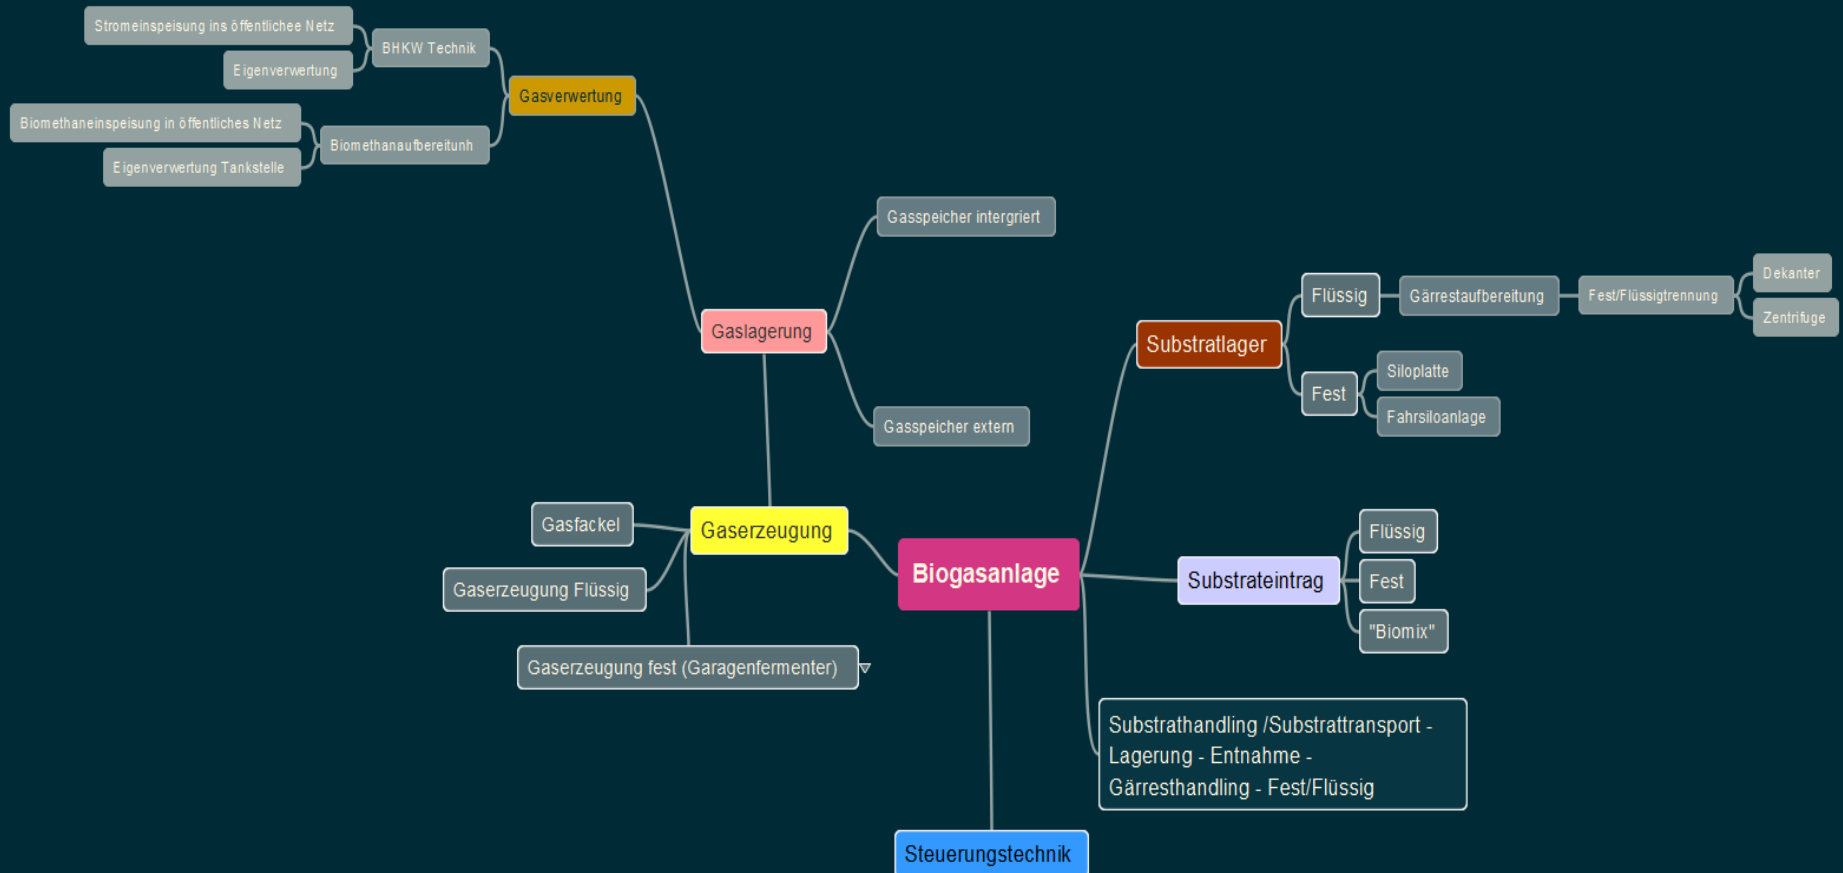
Stromeinspeisung ins öffentlichee Netz

BHKW Technik

Eigenverwertung

Gasverwertung

Biomethaneinspeisung in öffentliches Netz

Biomethanaufbereitunh

Eigenverwertung Tankstelle

Gasspeicher intergriert

Gaslagerung

Gasspeicher extern

Flüssig

Gärrestaufbereitung

Fest/Flüssigtrennung

Dekanter

Zentrifuge

Substratlager

Fest

Siloplatte

Fahrsiloanlage

Gasfackel

Gaserzeugung

Gaserzeugung Flüssig

Biogasanlage

Substrateintrag

Flüssig

Fest

"Biomix"

Gaserzeugung fest (Garagenfermenter)

Substrathandling /Substrattransport - Lagerung - Entnahme - Gärresthandling - Fest/Flüssig

Steuerungstechnik